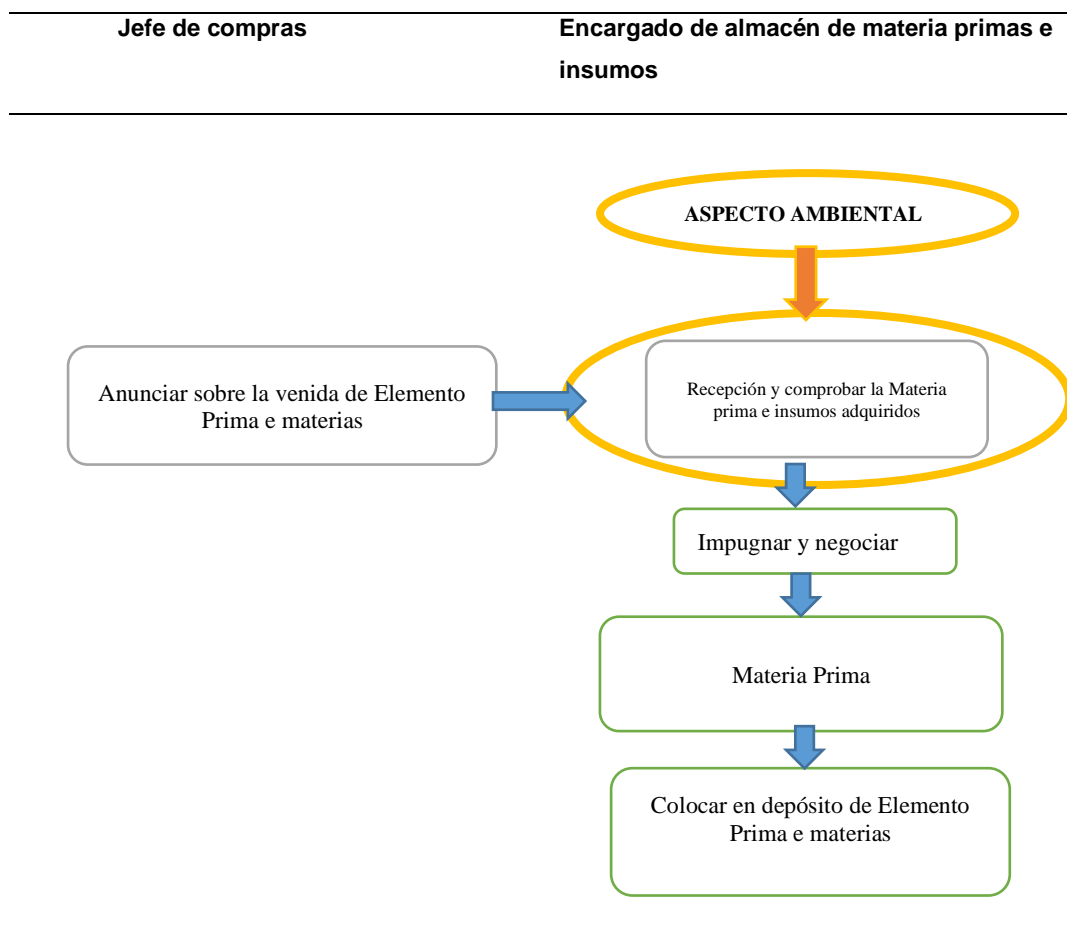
| Jefe de compras | Encargado de almacén de materia primas e insumos |
|---|---|

ASPECTO AMBIENTAL

Anunciar sobre la venida de Elemento Prima e materias

Recepción y comprobar la Materia prima e insumos adquiridos

Impugnar y negociar

Materia Prima

Colocar en depósito de Elemento Prima e materias